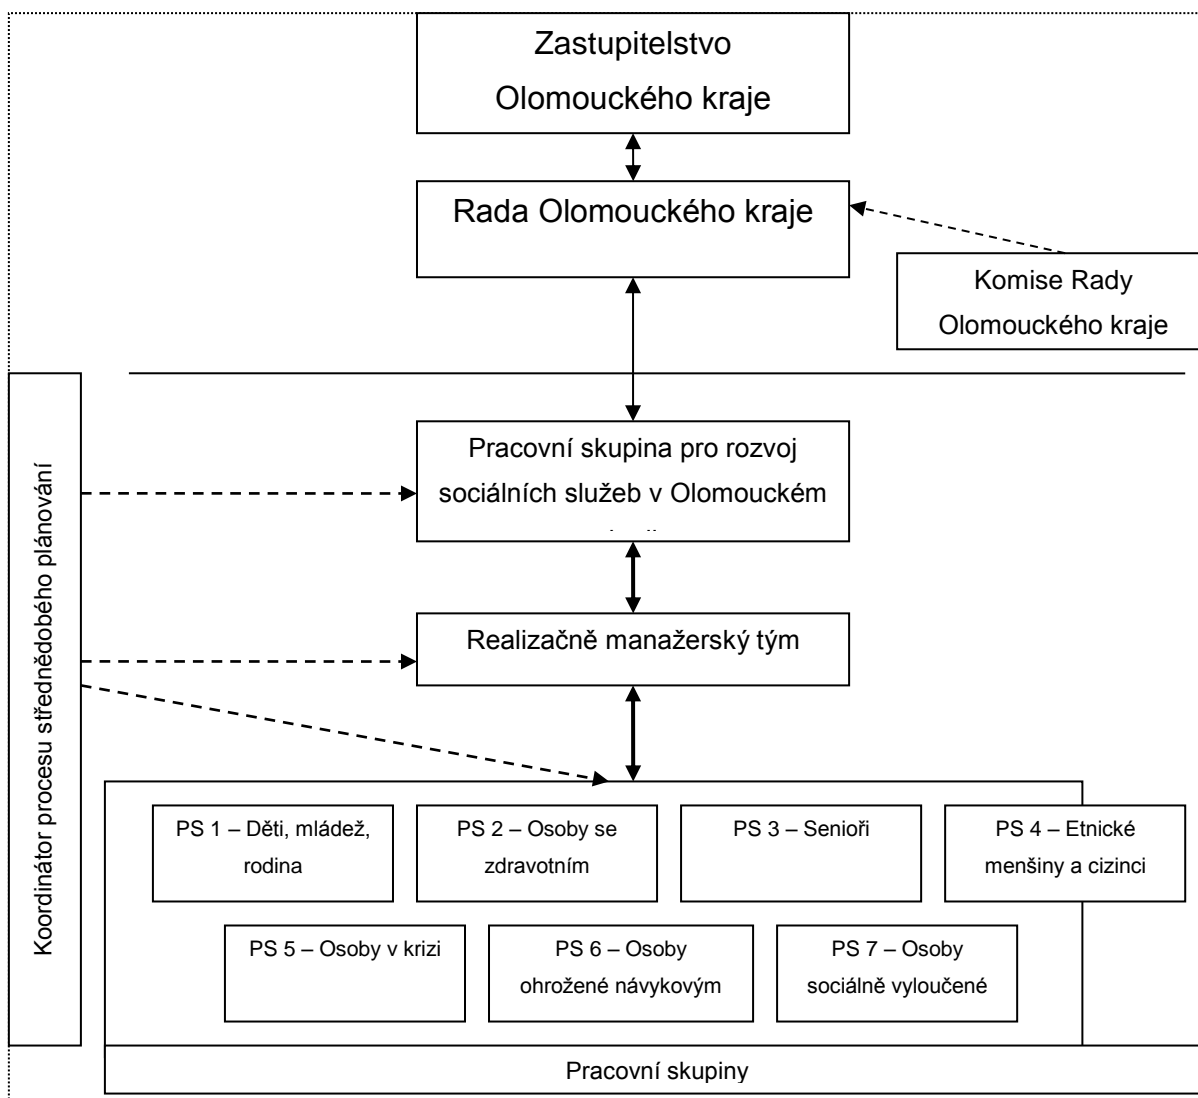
Zastupitelstvo Olomouckého kraje

Rada Olomouckého kraje

Komise Rady Olomouckého kraje

Koordinátor procesu střednědobého plánování

Pracovní skupina pro rozvoj sociálních služeb v Olomouckém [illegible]

Realizačně manažerský tým

PS 1 – Děti, mládež, rodina

PS 2 – Osoby se zdravotním

PS 3 – Senioři

PS 4 – Etnické menšiny a cizinci

PS 5 – Osoby v krizi

PS 6 – Osoby ohrožené návykovým

PS 7 – Osoby sociálně vyloučené

Pracovní skupiny